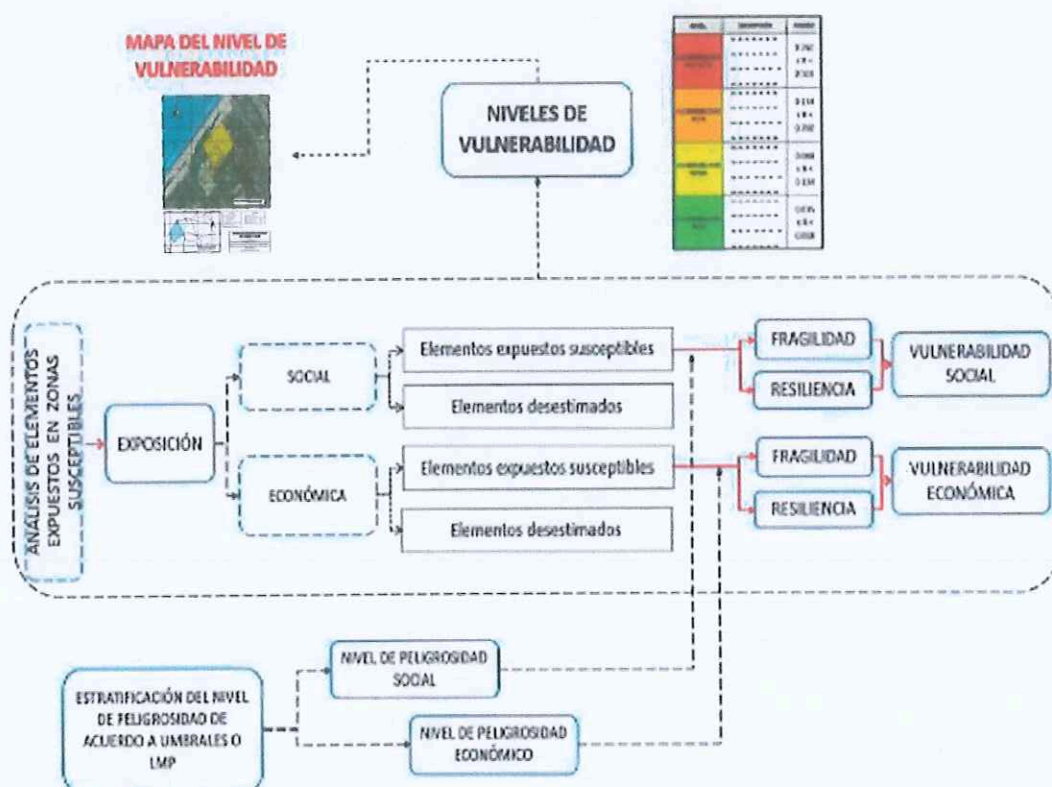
MAPA DEL NIVEL DE VULNERABILIDAD

NIVELES DE VULNERABILIDAD

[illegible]

ANALISIS DE ELEMENTOS EXPUESTOS EN ZONAS SUSCEPTIBLES

EXPOSICIÓN

SOCIAL

Elementos expuestos susceptibles

Elementos desestimados

ECONÓMICA

Elementos expuestos susceptibles

Elementos desestimados

FRAGILIDAD

RESILIENCIA

VULNERABILIDAD SOCIAL

FRAGILIDAD

RESILIENCIA

VULNERABILIDAD ECONÓMICA

ESTRATIFICACIÓN DEL NIVEL DE PELIGROSIDAD DE ACUERDO A UMBRALES O LMP

NIVEL DE PELIGROSIDAD SOCIAL

NIVEL DE PELIGROSIDAD ECONÓMICO